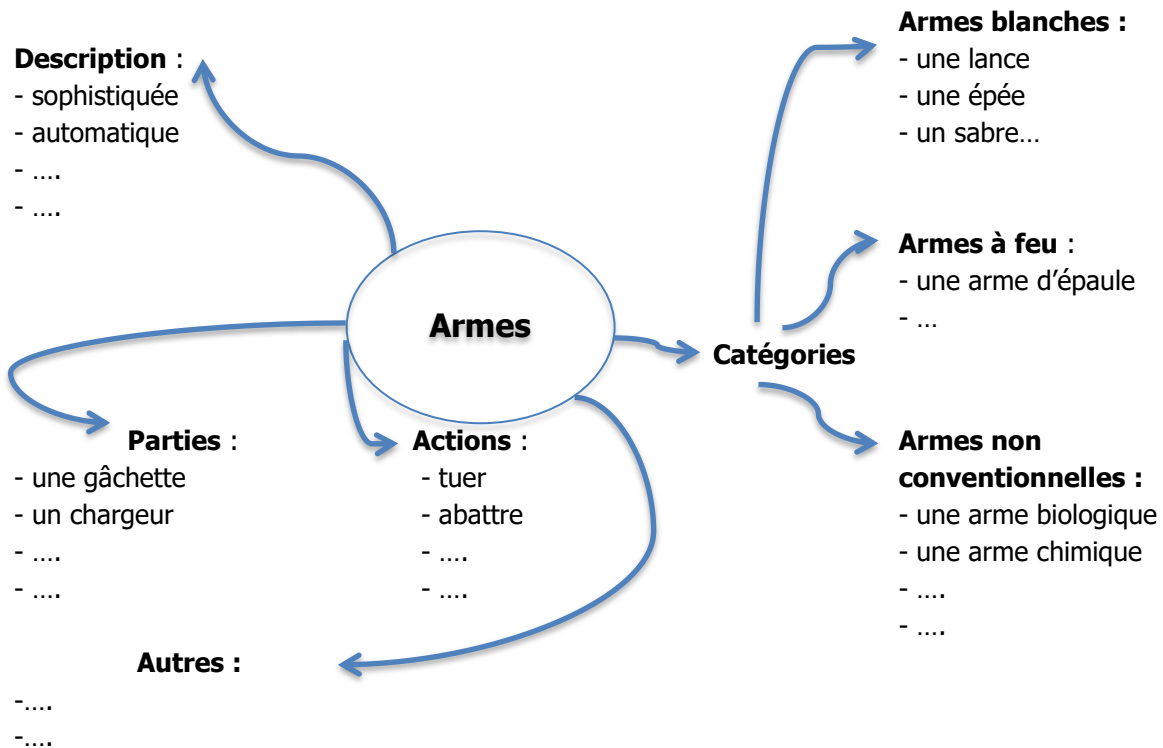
Armes

Description :
- sophistiquée
- automatique
- ….
- ….

Parties :
- une gâchette
- un chargeur
- ….
- ….

Actions :
- tuer
- abattre
- ….
- ….

Autres :
-….
-….

Catégories

Armes blanches :
- une lance
- une épée
- un sabre…

Armes à feu :
- une arme d'épaule
- …

Armes non conventionnelles :
- une arme biologique
- une arme chimique
- ….
- ….